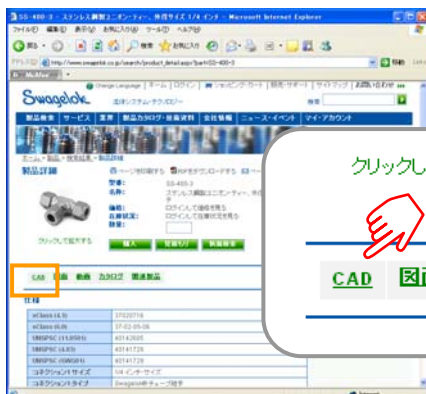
SS-400-3 - ステンレス鋼製ユニオンティー、外径サイズ 1/4 インチ - Microsoft Internet Explorer
ファイル(F) 編集(E) 表示(V) お気に入り(A) ツール(T) ヘルプ(H)
戻る 検索 お気に入り
アドレス(D) http://www.swagelok.co.jp/search/product_detail.aspx?part=SS-400-3
移動 リンク
McAfee
Change Language | ホーム | お問い合わせ | ショッピング・カート | 販売・サポート | サイトマップ | お問い合わせ
Swagelok
流体システム・テクノロジー
検索
製品検索 | サービス | 業界 | 製品カタログ・技術資料 | 会社情報 | ニュース・イベント | マイ・アカウント
ホーム > 製品 > 検索結果 > 製品詳細
製品詳細
ページを印刷する PDFをダウンロードする
品番: SS-400-3
名称: ステンレス鋼製ユニオンティー、外径
価格: ログインして価格を見る
在庫状況: ログインして在庫状況を見る
数量:
クリックして拡大する
購入
CAD 図面 動画 カタログ 関連製品
仕様
eClass (4.1) 27020716
eClass (6.0) 37-02-05-06
UNSPSC (11.0501) 40142605
UNSPSC (4.03) 40141726
UNSPSC (6.0501) 40141726
コネクション1 サイズ 1/4 インチ・サイズ
コネクション1 タイプ Swagelok®チューブ継手
クリックし
CAD 図面